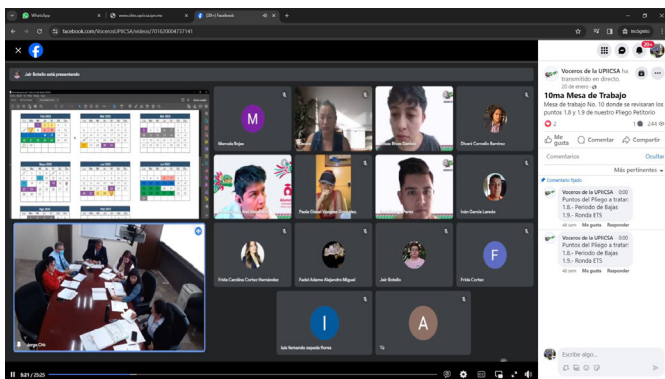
WhatsApp
www.sites.upiicsa.ipn.mx
(20+) Facebook
facebook.com/VocerosUPIICSA/videos/701620004737141
Incógnito

Jair Botello está presentando

M
Marcela Rojas
Dinori Cornelio Ramirez
Paola Dinori Vazquez Gonzalez
Ivan Garcia Lazada
Frida Carolina Cortez Hernández
Fadel Adame Alejandro Miguel
Jair Botello
F
Frida Cortez
I
luis fernando cepeda flores
A
Tú
Juego CHh

5:21 / 25:25

Voceros de la UPIICSA ha transmitido en directo.
20 de enero ·
10ma Mesa de Trabajo
Mesa de trabajo No. 10 donde se revisaran los puntos 1.8 y 1.9 de nuestro Pliego Petitorio
2
1
244
Me gusta
Comentar
Compartir
Comentarios
Ocultar
Más pertinentes
Comentario fijado
Voceros de la UPIICSA 0:00
Puntos del Pliego a tratar:
1.8.- Periodo de Bajas
1.9.- Ronda ETS
46 sem
Me gusta
Responder
Voceros de la UPIICSA 0:00
Puntos del Pliego a tratar:
1.8.- Periodo de Bajas
1.9.- Ronda ETS
46 sem
Me gusta
Responder
Escribe algo...